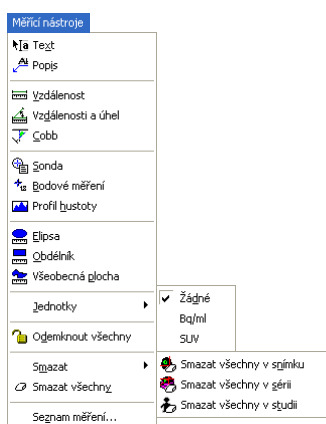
Měřící nástroje

Text
Popis

Vzdálenost
Vzdálenosti a úhel
Cobb

Sonda
Bodové měření
Profil hustoty

Elipsa
Obdélník
Všeobecná plocha

Jednotky

Žádné
Bq/ml
SUV

Odemknout všechny

Smazat
Smazat všechny

Smazat všechny v snímku
Smazat všechny v sérii
Smazat všechny v studii

Seznam měření...